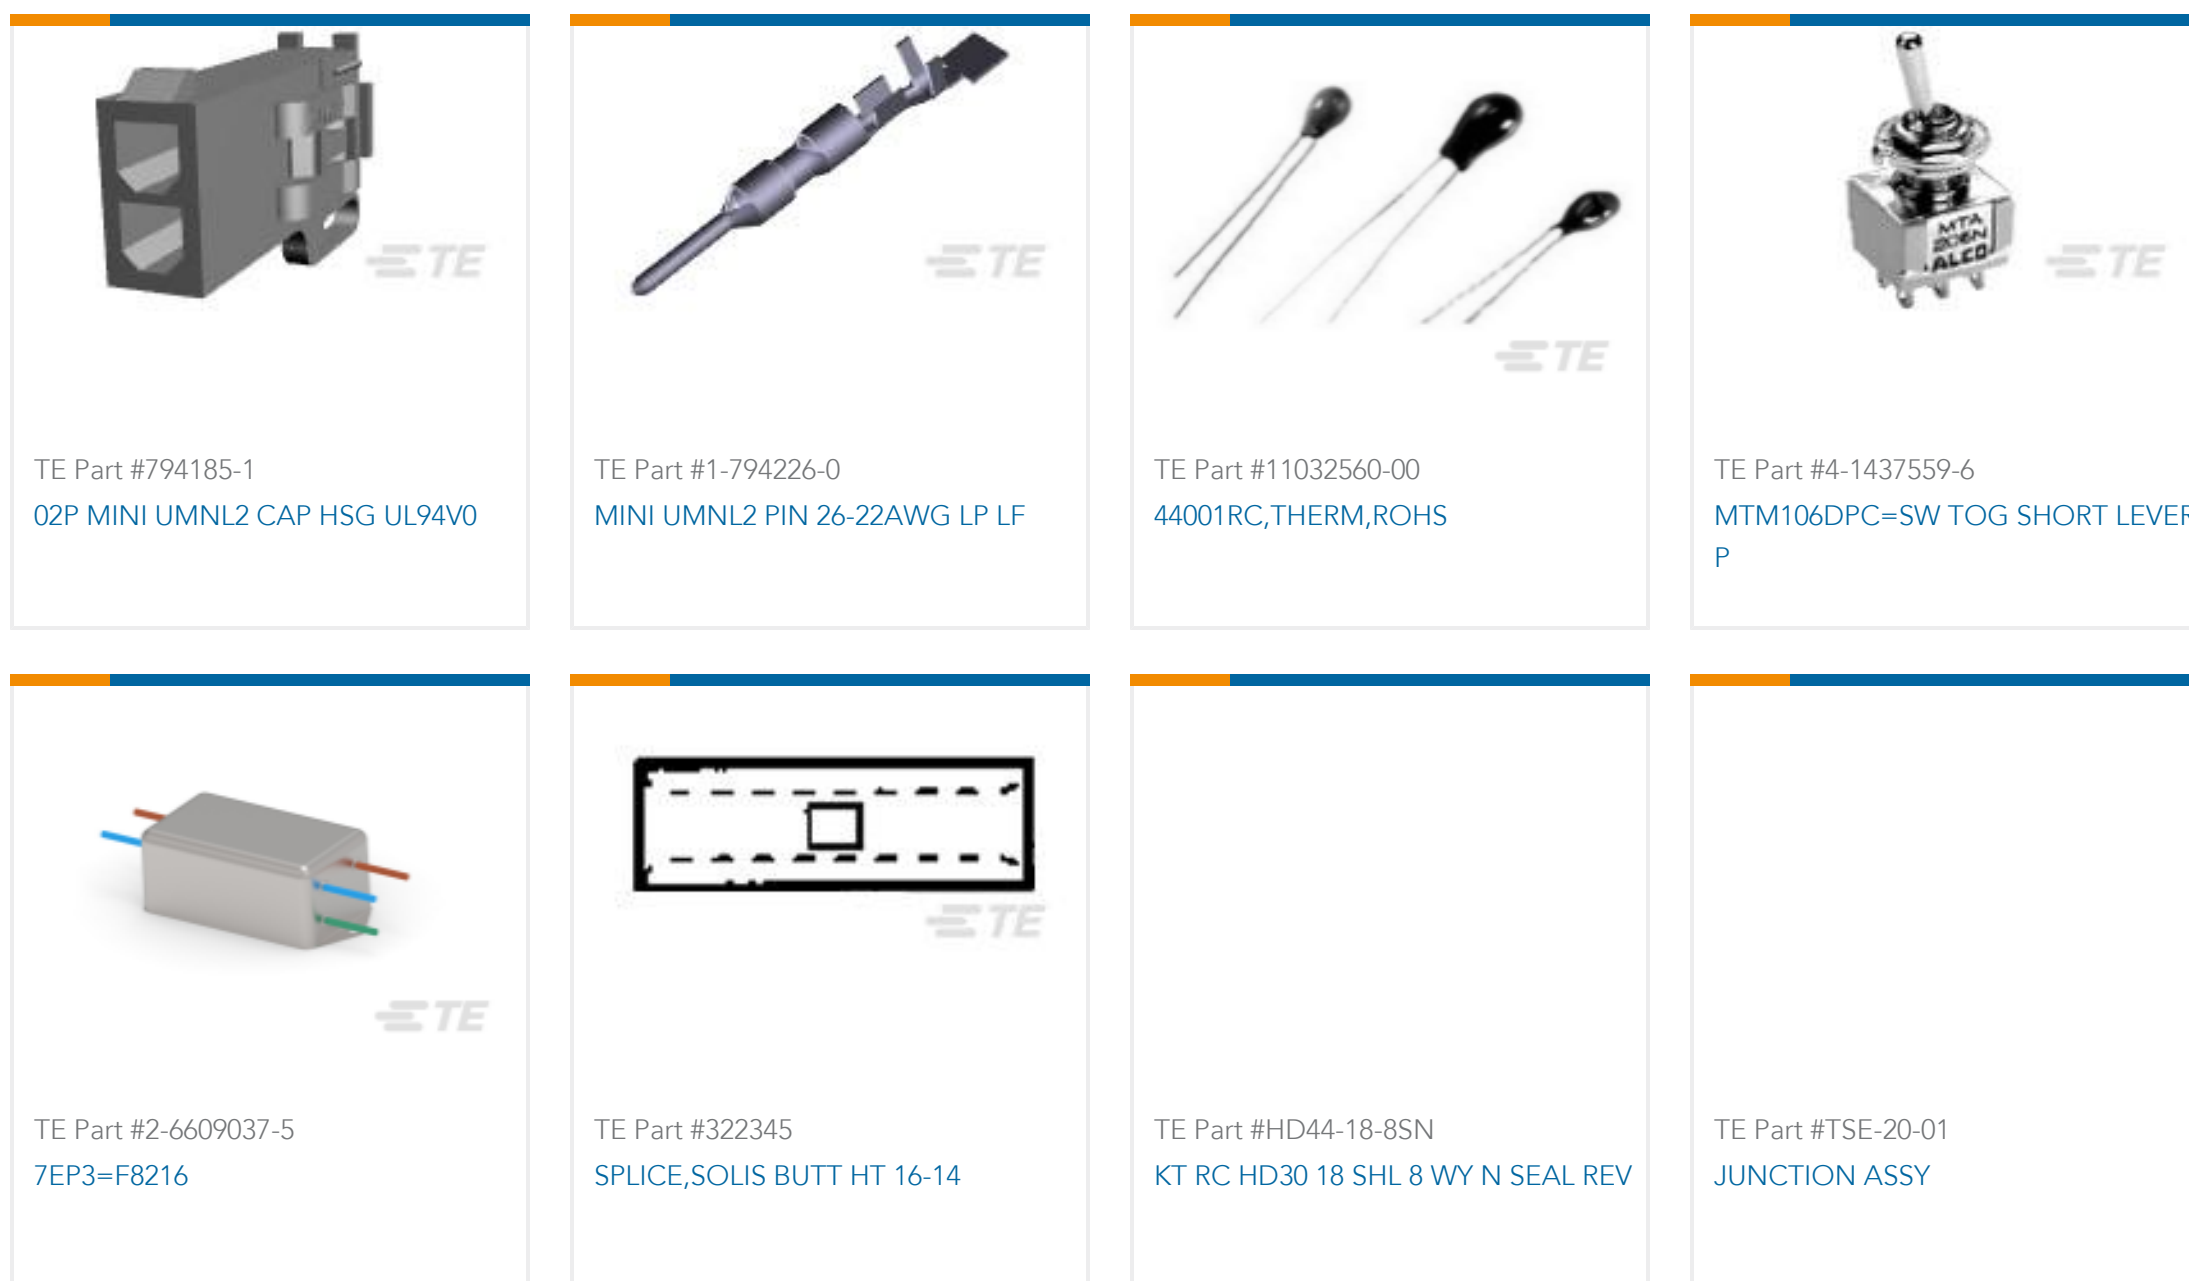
TE

TE Part #794185-1
02P MINI UMNL2 CAP HSG UL94V0

TE

TE Part #1-794226-0
MINI UMNL2 PIN 26-22AWG LP LF

TE

TE Part #11032560-00
44001RC,THERM,ROHS

MTA 206N ALCO

TE

TE Part #4-1437559-6
MTM106DPC=SW TOG SHORT LEVE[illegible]
P

TE

TE Part #2-6609037-5
7EP3=F8216

TE

TE Part #322345
SPLICE,SOLIS BUTT HT 16-14

TE Part #HD44-18-8SN
KT RC HD30 18 SHL 8 WY N SEAL REV

TE Part #TSE-20-01
JUNCTION ASSY